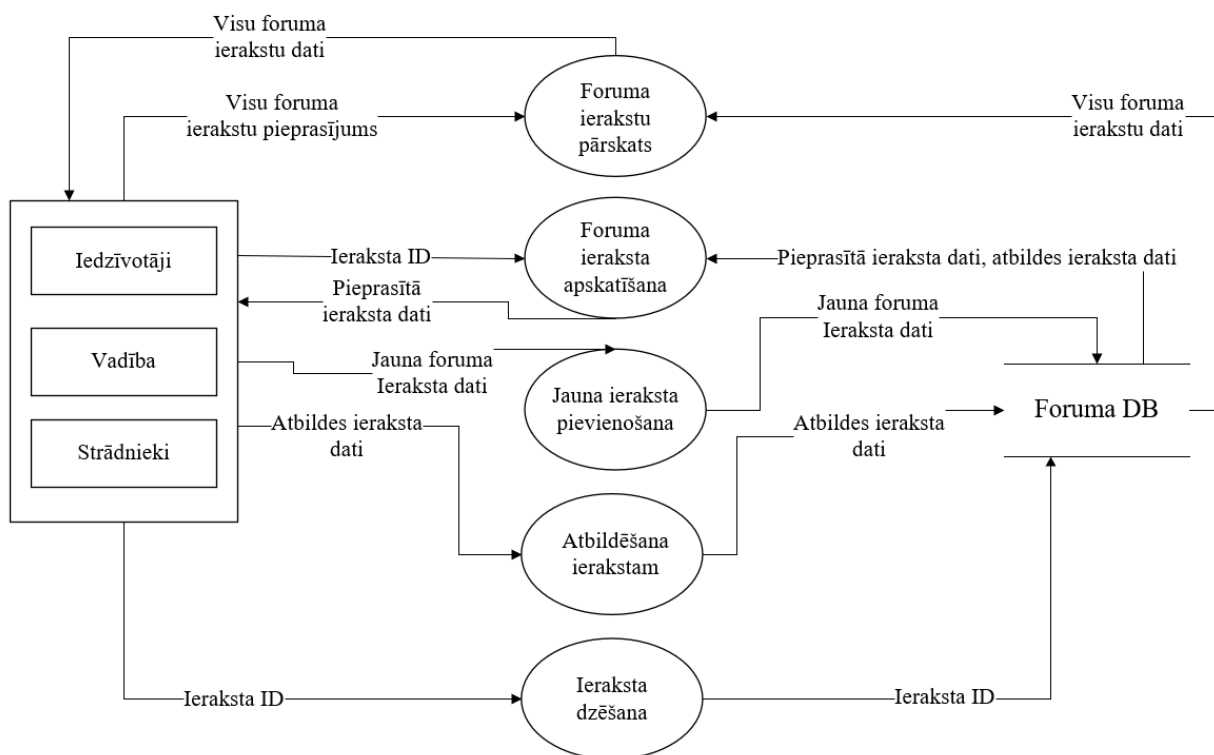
Visu foruma ierakstu dati

Visu foruma ierakstu pieprasījums

Foruma ierakstu pārskats

Visu foruma ierakstu dati

Iedzīvotāji

Vadība

Strādnieki

Ieraksta ID

Foruma ieraksta apskatīšana

Pieprasītā ieraksta dati, atbildes ieraksta dati

Pieprasītā ieraksta dati

Jauna foruma Ieraksta dati

Jauna foruma Ieraksta dati

Jauna ieraksta pievienošana

Foruma DB

Atbildes ieraksta dati

Atbildes ieraksta dati

Atbildēšana ierakstam

Ieraksta ID

Ieraksta dzēšana

Ieraksta ID